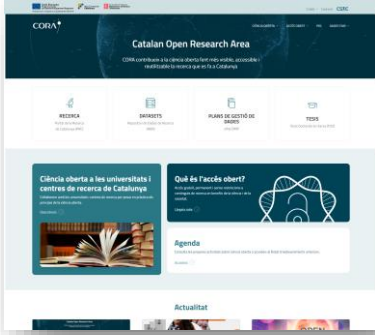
CORA

Catalan Open Research Area

CORA contribueix a la ciència oberta fent més visible, accessible i reutilitzable la recerca que es fa a Catalunya

RECERCA

DATASETS

PLANS DE GESTIÓ DE DADES

TESIS

Ciència oberta a les universitats i centres de recerca de Catalunya

Què és l'accés obert?

Agenda

Actualitat